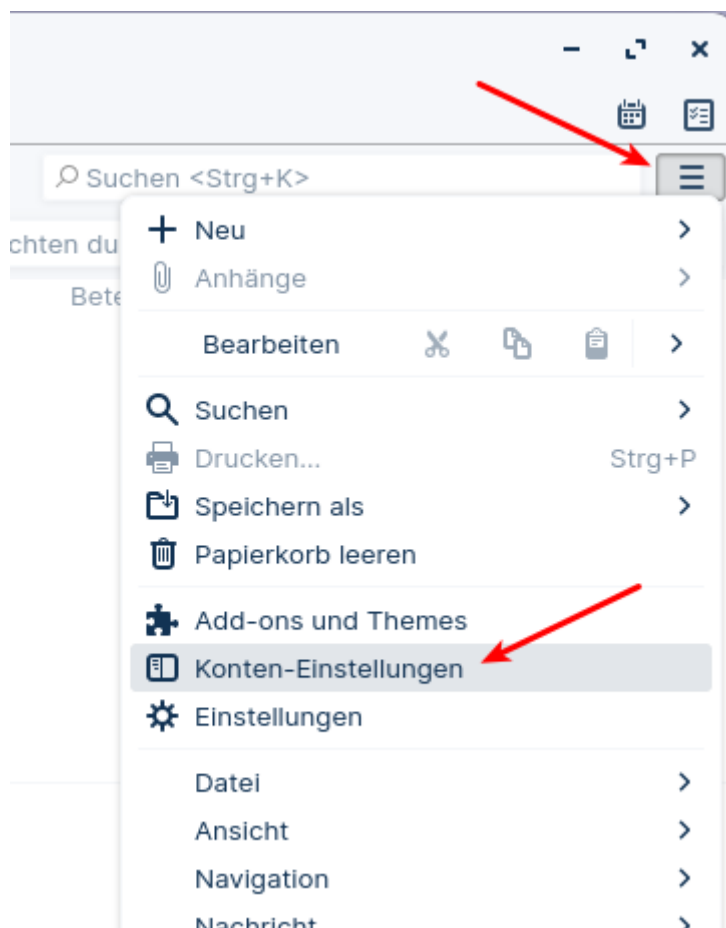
Suchen <Strg+K>

chten du

Bete

Neu

Anhänge

Bearbeiten

Suchen

Drucken... Strg+P

Speichern als

Papierkorb leeren

Add-ons und Themes

Konten-Einstellungen

Einstellungen

Datei

Ansicht

Navigation

Nachricht